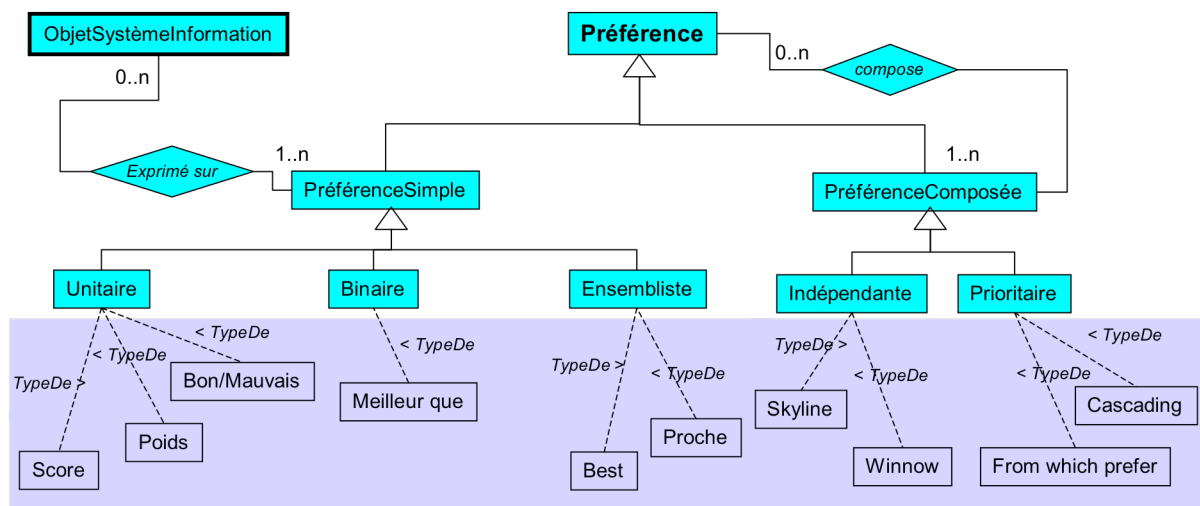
ObjetSystèmeInformation

0..n

Exprimé sur

1..n

Préférence

0..n

compose

1..n

PréférenceSimple

PréférenceComposée

Unitaire

Binaire

Ensembliste

Indépendante

Prioritaire

< TypeDe

< TypeDe

TypeDe >

Bon/Mauvais

Poids

Score

< TypeDe

Meilleur que

TypeDe >

< TypeDe

Proche

Best

TypeDe >

< TypeDe

Skyline

Winnow

< TypeDe

< TypeDe

Cascading

From which prefer